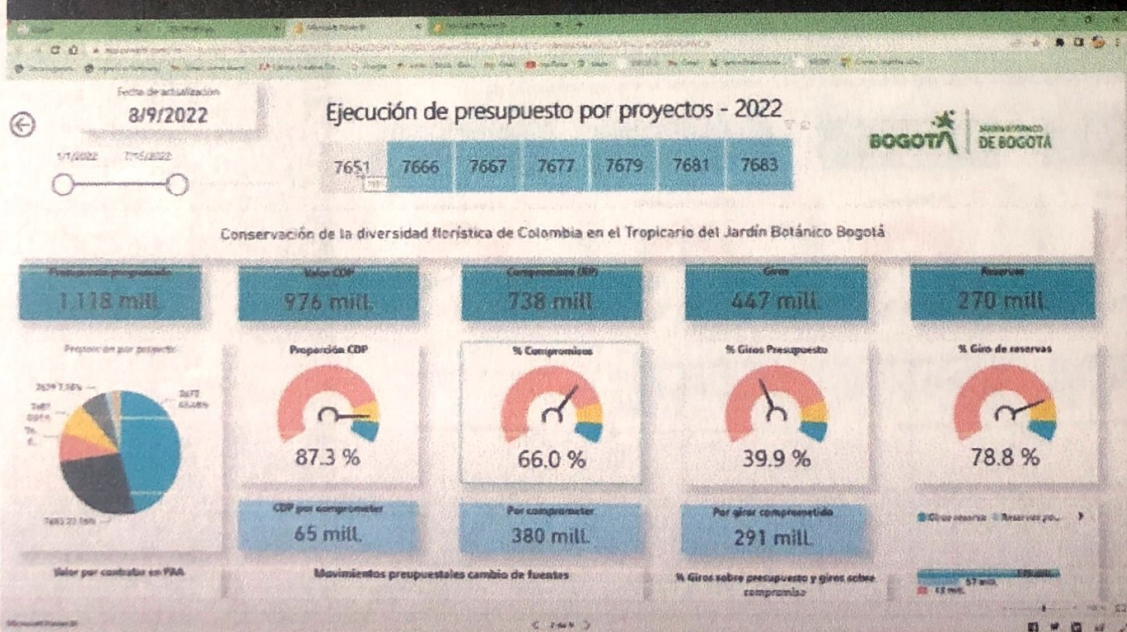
Fecha de actualización
8/9/2022

Ejecución de presupuesto por proyectos - 2022

1/1/2022 7/15/2022

| 7651 | 7666 | 7667 | 7677 | 7679 | 7681 | 7683 |
|---|---|---|---|---|---|---|

BOGOTÁ | JARDÍN BOTÁNICO DE BOGOTÁ

Conservación de la diversidad florística de Colombia en el Tropicario del Jardín Botánico Bogotá

Presupuesto programado
1.118 mill.

Valor CDP
976 mill.

Compromisos (RP)
738 mill.

Giros
447 mill.

Reservas
270 mill.

Proporción por proyecto

Proporción CDP
87.3 %

% Compromisos
66.0 %

% Giros Presupuesto
39.9 %

% Giro de reservas
78.8 %

CDP por comprometer
65 mill.

Por comprometer
380 mill.

Por girar comprometido
291 mill.

Giros reserva Reservas po...

Valor por contratar en PAA

Movimientos prepuestales cambio de fuentes

% Giros sobre presupuesto y giros sobre compromiso